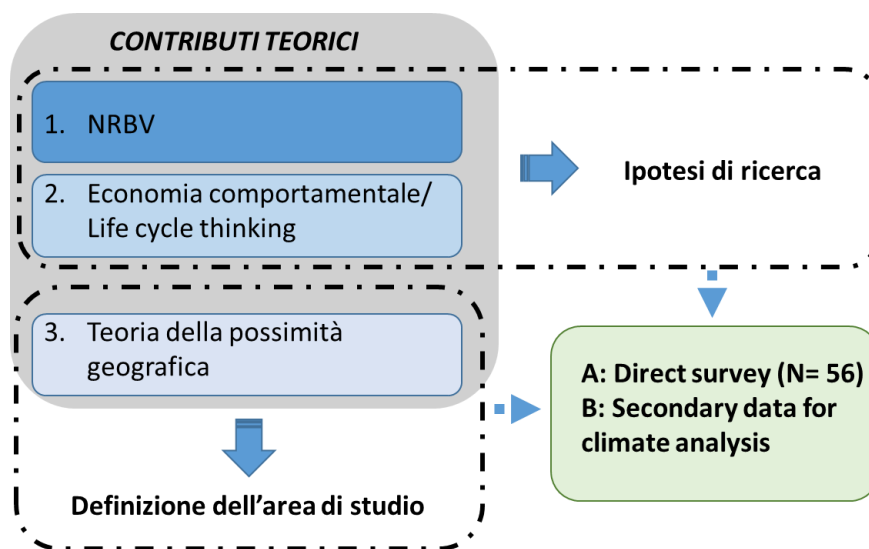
CONTRIBUTI TEORICI

1. NRBV

2. Economia comportamentale/ Life cycle thinking

Ipotesi di ricerca

3. Teoria della possimità geografica

A: Direct survey (N= 56)
B: Secondary data for climate analysis

Definizione dell'area di studio